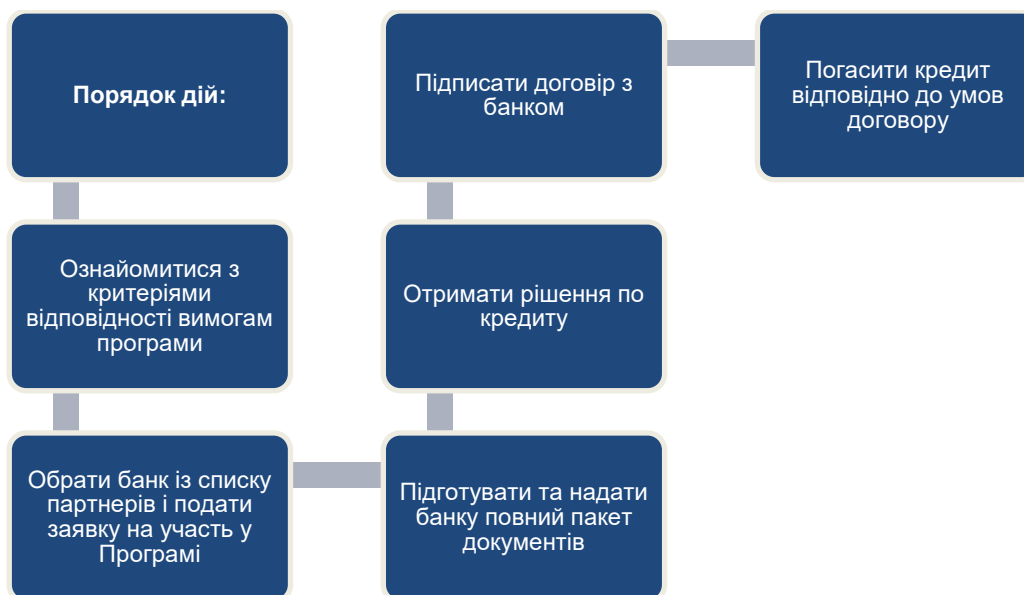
Порядок дій:

Ознайомитися з критеріями відповідності вимогам програми

Обрати банк із списку партнерів і подати заявку на участь у Програмі

Підготувати та надати банку повний пакет документів

Отримати рішення по кредиту

Підписати договір з банком

Погасити кредит відповідно до умов договору